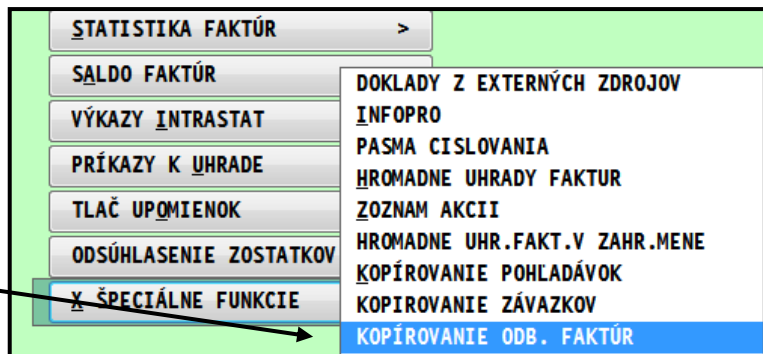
STATISTIKA FAKTÚR >
SALDO FAKTÚR
VÝKAZY INTRASTAT
PRÍKAZY K UHRADE
TLAČ UPOMIENOK
ODSÚHLASENIE ZOSTATKOV
X ŠPECIÁLNE FUNKCIE

DOKLADY Z EXTERNÝCH ZDROJOV
INFOPRO
PASMA CISLOVANIA
HROMADNE UHRADY FAKTUR
ZOZNAM AKCII
HROMADNE UHR.FAKT.V ZAHR.MENE
KOPÍROVANIE POHĽADÁVOK
KOPIROVANIE ZÁVAZKOV
KOPÍROVANIE ODB. FAKTÚR